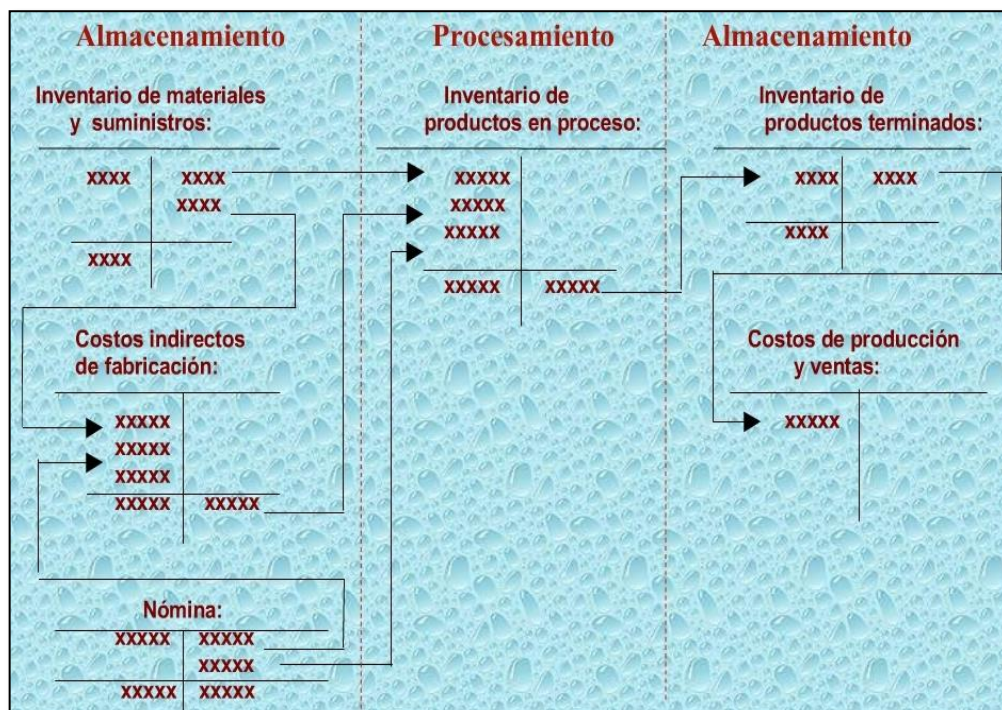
Almacenamiento

Inventario de materiales y suministros:

XXXX XXXX
XXXX
XXXX

Costos indirectos de fabricación:

XXXXX
XXXXX
XXXXX
XXXXX XXXXX

Nómina:

XXXXX XXXXX
XXXXX
XXXXX XXXXX

Procesamiento

Inventario de productos en proceso:

XXXXX
XXXXX
XXXXX
XXXXX XXXXX

Almacenamiento

Inventario de productos terminados:

XXXX XXXX
XXXX

Costos de producción y ventas:

XXXXX